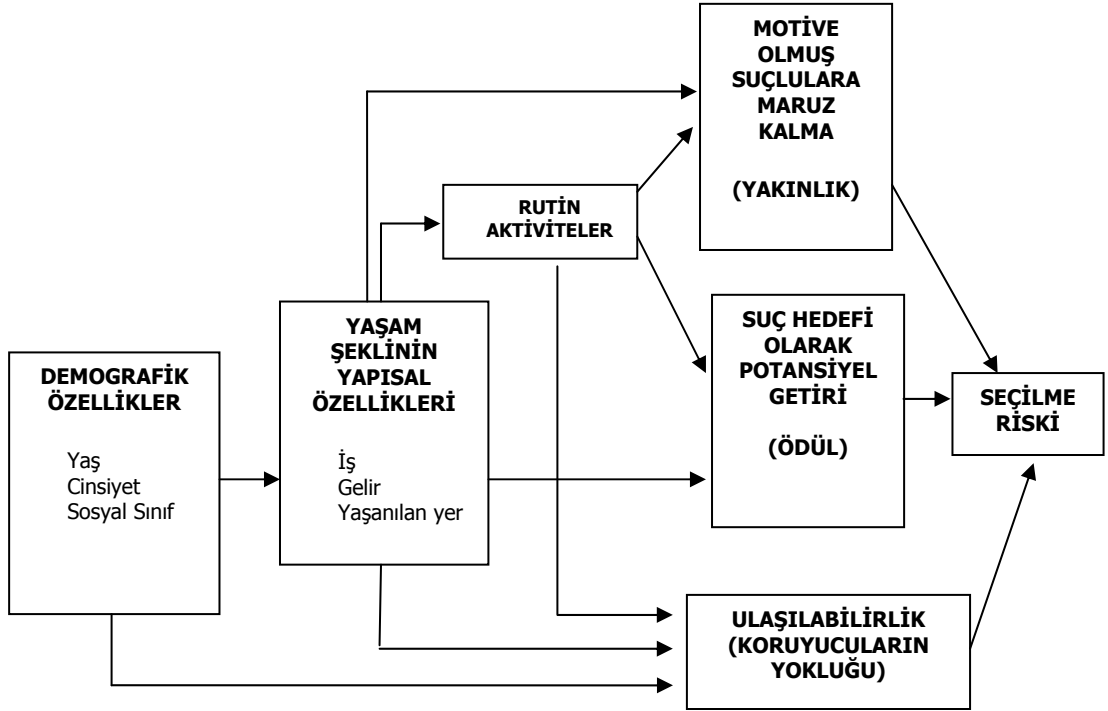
MOTİVE OLMUŞ SUÇLULARA MARUZ KALMA

(YAKINLIK)

RUTİN AKTİVİTELER

YAŞAM ŞEKLİNİN YAPISAL ÖZELLİKLERİ

İş
Gelir
Yaşanılan yer

DEMOGRAFİK ÖZELLİKLER

Yaş
Cinsiyet
Sosyal Sınıf

SUÇ HEDEFİ OLARAK POTANSİYEL GETİRİ

(ÖDÜL)

SEÇİLME RİSKİ

ULAŞILABİLİRLİK (KORUYUCULARIN YOKLUĞU)